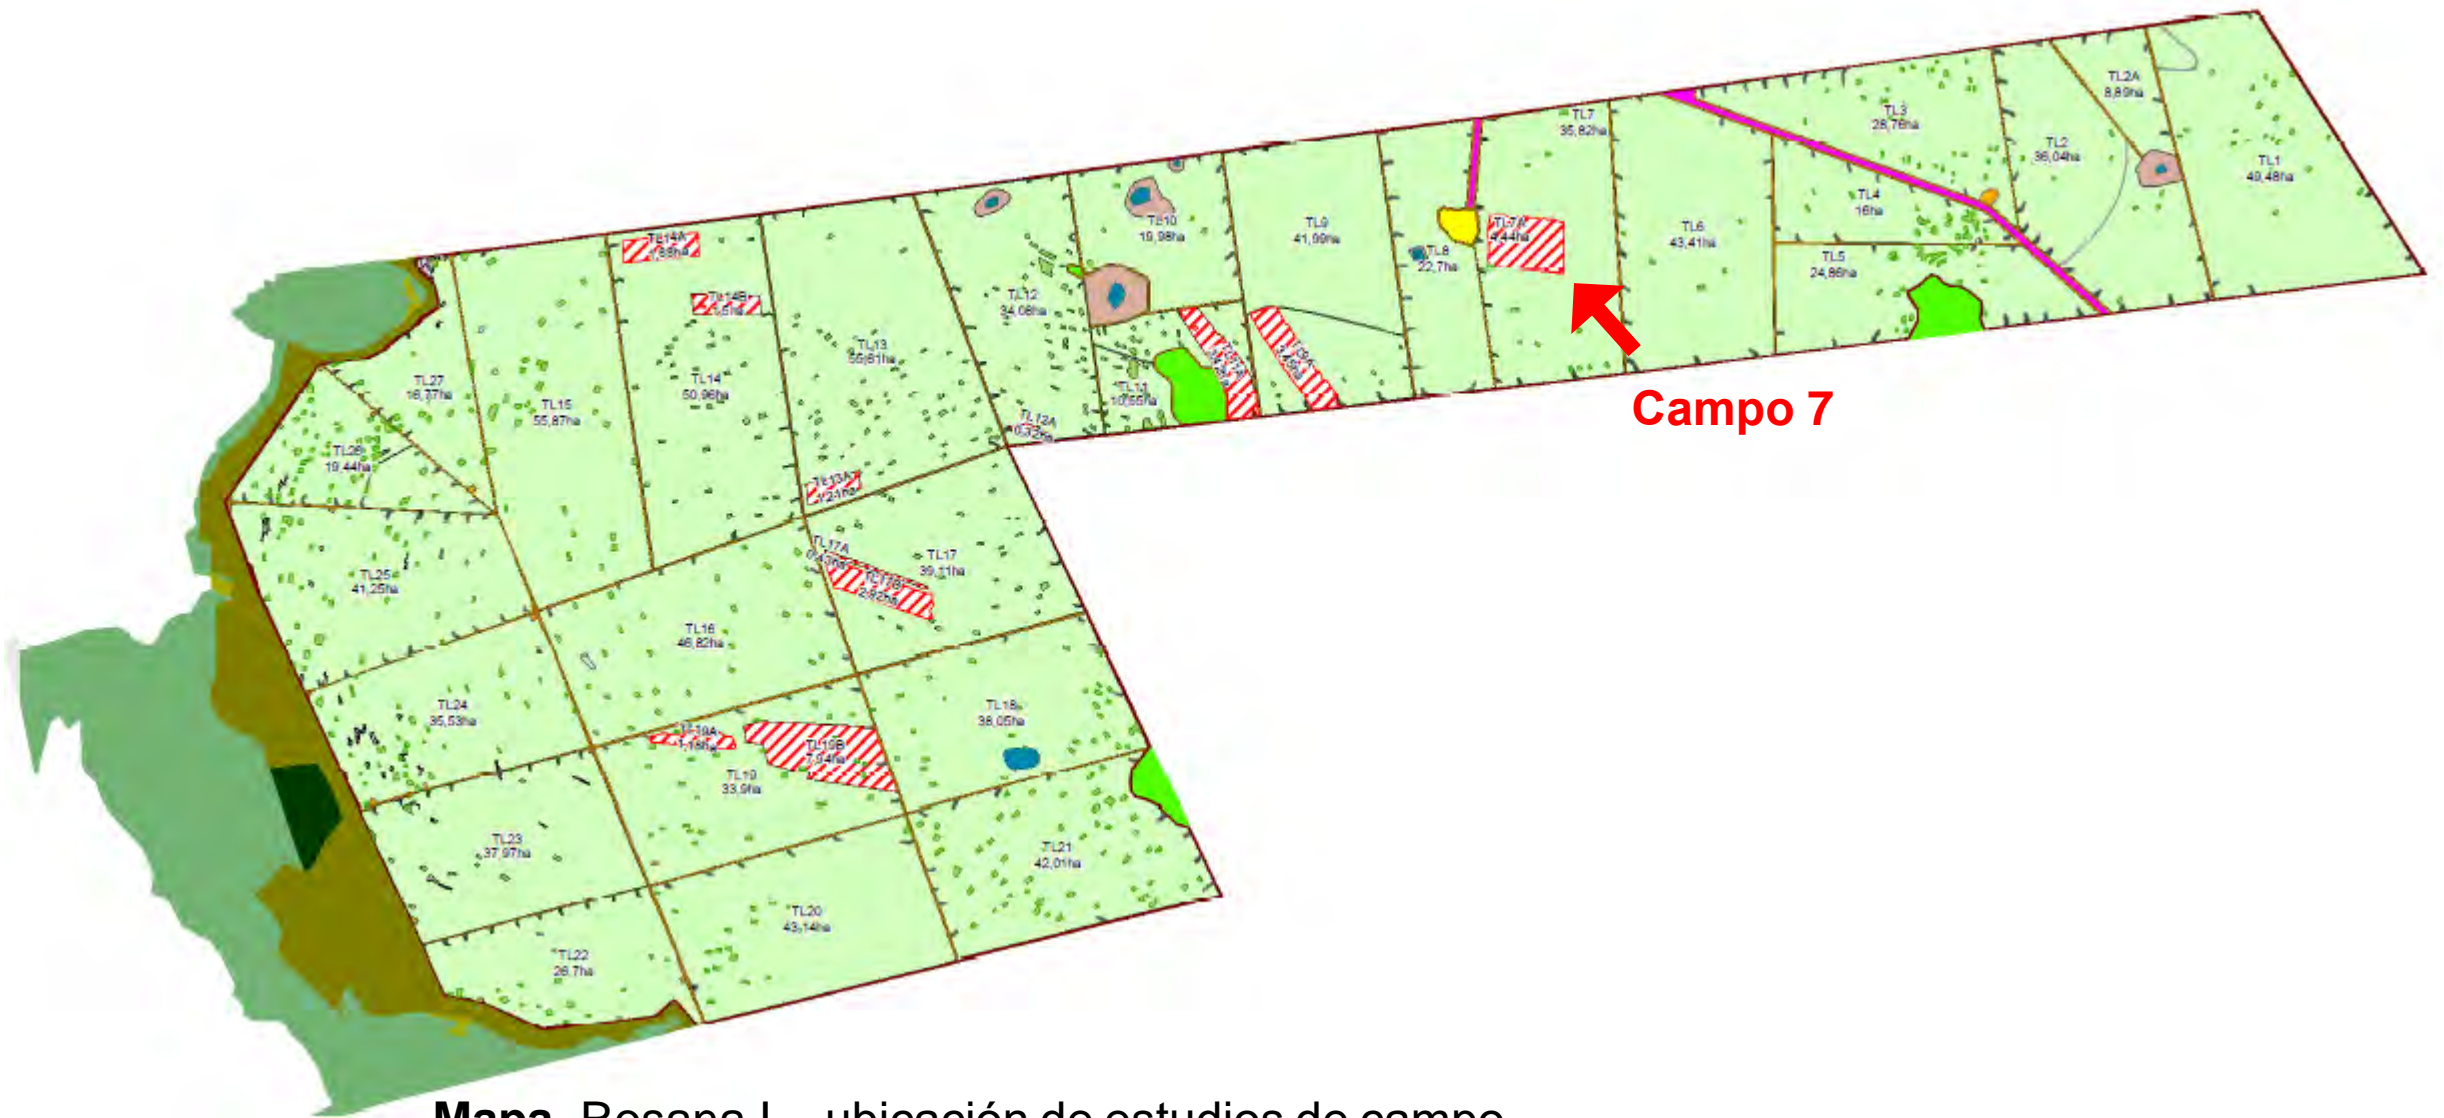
TL2A
8,89ha

TL3
28,76ha

TL2
36,04ha

TL1
49,48ha

TL7
35,82ha

TL4
16ha

TL6
43,41ha

TL5
24,86ha

TL9
41,99ha

TL7A
4,44ha

TL8
22,7ha

TL10
19,98ha

TL14A
1,88ha

TL14B
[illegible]

TL12
34,08ha

TL13
56,61ha

TL14
50,96ha

TL11
10,55ha

TL12A
0,72ha

TL27
16,77ha

TL15
55,87ha

TL26
19,44ha

TL13A
2,21ha

TL17A
0,41ha

TL17
39,11ha

TL17B
2,82ha

TL25
41,25ha

TL16
46,82ha

TL24
35,53ha

TL18
38,05ha

TL19A
1,19ha

TL19B
7,94ha

TL19
33,9ha

TL23
37,97ha

TL21
42,01ha

TL20
43,14ha

TL22
26,7ha

Campo 7

Mapa. Rosana I – ubicación de estudios de campo